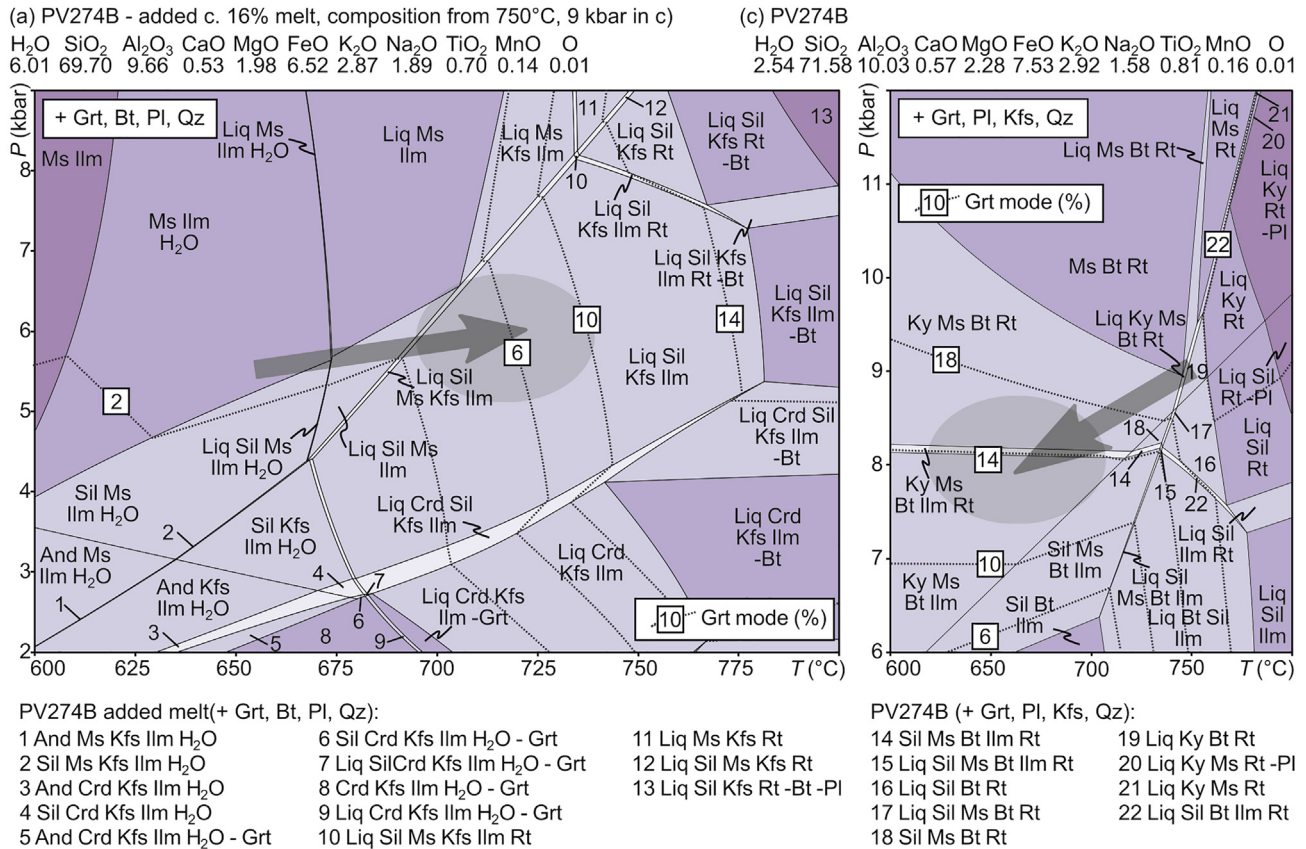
(a) PV274B - added c. 16% melt, composition from 750°C, 9 kbar in c)

| $H_2O$ | $SiO_2$ | $Al_2O_3$ | CaO | MgO | FeO | $K_2O$ | $Na_2O$ | $TiO_2$ | MnO | O |
|---|---|---|---|---|---|---|---|---|---|---|
| 6.01 | 69.70 | 9.66 | 0.53 | 1.98 | 6.52 | 2.87 | 1.89 | 0.70 | 0.14 | 0.01 |

+ Grt, Bt, Pl, Qz

Ms Ilm
Ms Ilm $H_2O$
Liq Ms Ilm $H_2O$
Liq Ms Ilm
11
12
Liq Ms Kfs Ilm
Liq Sil Kfs Rt
Liq Sil Kfs Rt -Bt
13
10
Liq Sil Kfs Ilm Rt
Liq Sil Kfs Ilm Rt -Bt
Liq Sil Kfs Ilm -Bt
10
14
6
Liq Sil Kfs Ilm
2
Liq Sil Ms Kfs Ilm
Liq Sil Ms Ilm $H_2O$
Liq Sil Ms Ilm
Liq Crd Sil Kfs Ilm -Bt
Sil Ms Ilm $H_2O$
Sil Kfs Ilm $H_2O$
Liq Crd Sil Kfs Ilm
Liq Crd Kfs Ilm -Bt
2
And Ms Ilm $H_2O$
4
7
Liq Crd Kfs Ilm
And Kfs Ilm $H_2O$
1
Liq Crd Kfs Ilm -Grt
3
5
8
6
9
10 Grt mode (%)

P (kbar)
8
7
6
5
4
3
2
600 625 650 675 700 725 750 775 T (°C)

(c) PV274B

| $H_2O$ | $SiO_2$ | $Al_2O_3$ | CaO | MgO | FeO | $K_2O$ | $Na_2O$ | $TiO_2$ | MnO | O |
|---|---|---|---|---|---|---|---|---|---|---|
| 2.54 | 71.58 | 10.03 | 0.57 | 2.28 | 7.53 | 2.92 | 1.58 | 0.81 | 0.16 | 0.01 |

+ Grt, Pl, Kfs, Qz

Liq Ms Rt
21
20
Liq Ky Rt -Pl
Liq Ms Bt Rt
10 Grt mode (%)
22
Ms Bt Rt
Liq Ky Rt
Ky Ms Bt Rt
Liq Ky Ms Bt Rt
18
19
Liq Sil Rt -Pl
18
17
Liq Sil Rt
14
16
Ky Ms Bt Ilm Rt
14
15
22
Liq Sil Ilm Rt
Sil Ms Bt Ilm
10
Liq Sil Ms Bt Ilm
Ky Ms Bt Ilm
Liq Bt Sil Ilm
Liq Sil Ilm
Sil Bt Ilm
6

P (kbar)
11
10
9
8
7
6
600 650 700 750 T (°C)

PV274B added melt(+ Grt, Bt, Pl, Qz):
1 And Ms Kfs Ilm $H_2O$
2 Sil Ms Kfs Ilm $H_2O$
3 And Crd Kfs Ilm $H_2O$
4 Sil Crd Kfs Ilm $H_2O$
5 And Crd Kfs Ilm $H_2O$ - Grt
6 Sil Crd Kfs Ilm $H_2O$ - Grt
7 Liq SilCrd Kfs Ilm $H_2O$ - Grt
8 Crd Kfs Ilm $H_2O$ - Grt
9 Liq Crd Kfs Ilm $H_2O$ - Grt
10 Liq Sil Ms Kfs Ilm Rt
11 Liq Ms Kfs Rt
12 Liq Sil Ms Kfs Rt
13 Liq Sil Kfs Rt -Bt -Pl

PV274B (+ Grt, Pl, Kfs, Qz):
14 Sil Ms Bt Ilm Rt
15 Liq Sil Ms Bt Ilm Rt
16 Liq Sil Bt Rt
17 Liq Sil Ms Bt Rt
18 Sil Ms Bt Rt
19 Liq Ky Bt Rt
20 Liq Ky Ms Rt -Pl
21 Liq Ky Ms Rt
22 Liq Sil Bt Ilm Rt